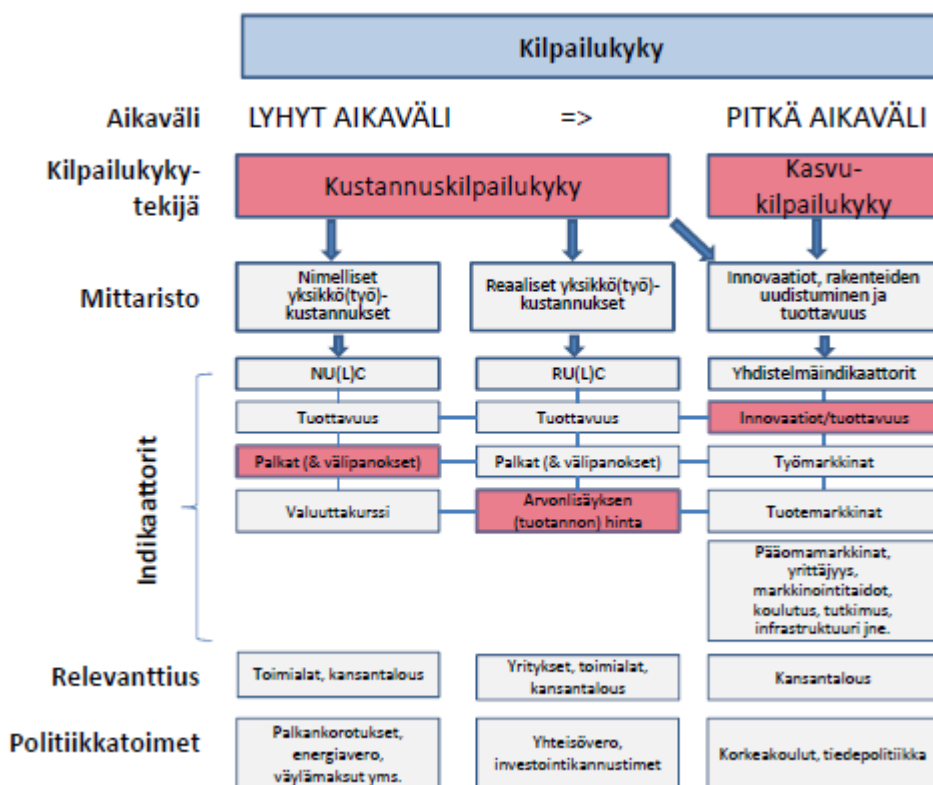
Kilpailukyky

Aikaväli LYHYT AIKAVÄLI => PITKÄ AIKAVÄLI

Kilpailukykytekijä

Kustannuskilpailukyky

Kasvukilpailukyky

Mittaristo

Nimelliset yksikkö(työ)-kustannukset

Reaaliset yksikkö(työ)-kustannukset

Innovaatiot, rakenteiden uudistuminen ja tuottavuus

Indikaattorit

NU(L)C

RU(L)C

Yhdistelmäindikaattorit

Tuottavuus

Tuottavuus

Innovaatiot/tuottavuus

Palkat (& välipanokset)

Palkat (& välipanokset)

Työmarkkinat

Valuuttakurssi

Arvonlisäyksen (tuotannon) hinta

Tuotemarkkinat

Pääomamarkkinat, yrittäjyys, markkinointitaidot, koulutus, tutkimus, infrastruktuuri jne.

Relevanttius

Toimialat, kansantalous

Yritykset, toimialat, kansantalous

Kansantalous

Politiikkatoimet

Palkankorotukset, energiavero, väylämaksut yms.

Yhteisövero, investointikannustimet

Korkeakoulut, tiedepolitiikka